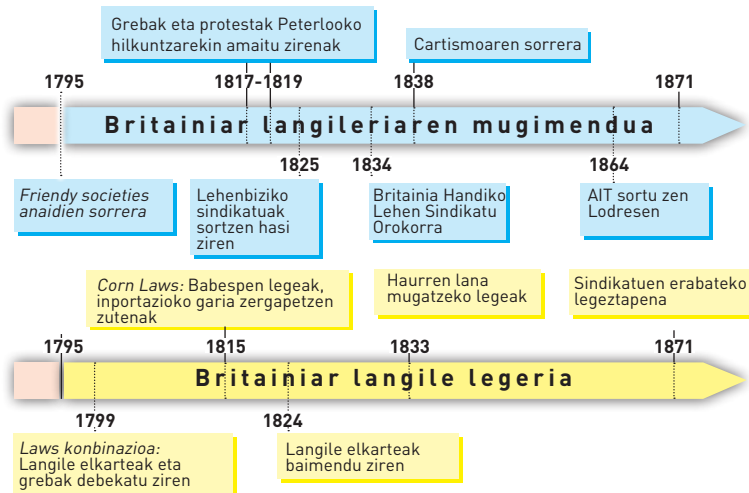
Grebak eta protestak Peterlooko hilkuntzarekin amaitu zirenak

Cartismoaren sorrera

1795

1817-1819

1838

1871

Britainiar langileriaren mugimendua

1825

1834

1864

*Friendy societies* anaidien sorrera

Lehenbiziko sindikatuak sortzen hasi ziren

Britainia Handiko Lehen Sindikatu Orokorra

AIT sortu zen Lodresen

*Corn Laws:* Babespen legeak, inportazioko garia zergapetzen zutenak

Haurren lana mugatzeko legeak

Sindikatuen erabateko legeztapena

1795

1815

1833

1871

Britainiar langile legeria

1799

1824

*Laws konbinazioa:* Langile elkarteak eta grebak debekatu ziren

Langile elkarteak baimendu ziren